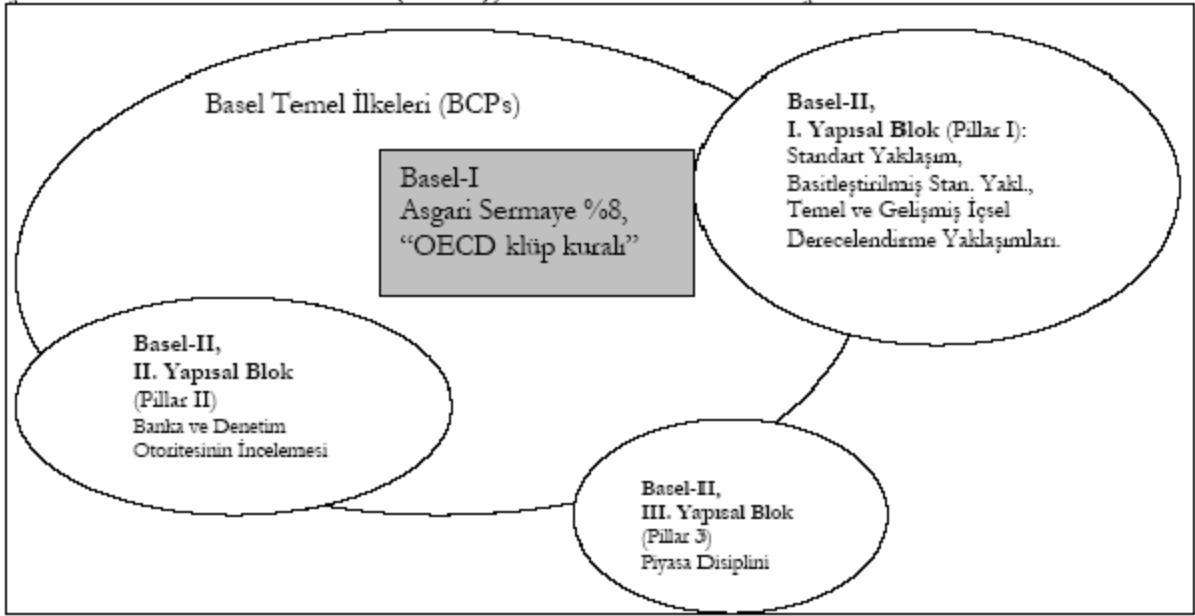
Basel Temel İlkeleri (BCPs)

Basel-I
Asgari Sermaye %8,
"OECD klüp kuralı"

Basel-II,
I. Yapısal Blok (Pillar I):
Standart Yaklaşım,
Basitleştirilmiş Stan. Yakl.,
Temel ve Gelişmiş İçsel Derecelendirme Yaklaşımları.

Basel-II,
II. Yapısal Blok
(Pillar II)
Banka ve Denetim Otoritesinin İncelemesi

Basel-II,
III. Yapısal Blok
(Pillar 3)
Piyasa Disiplini